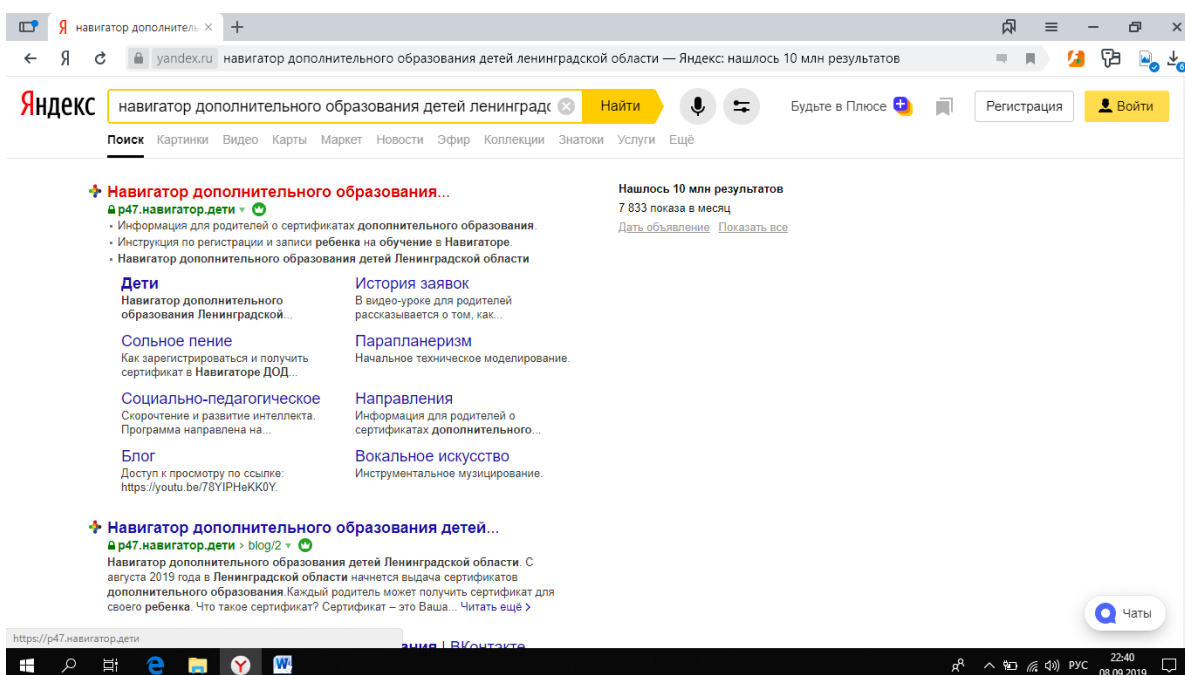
Я навигатор дополнитель ×
+

← Я ↻ yandex.ru навигатор дополнительного образования детей ленинградской области — Яндекс: нашлось 10 млн результатов

Яндекс навигатор дополнительного образования детей ленинградс Найти

Будьте в Плюсе Регистрация Войти

Поиск Картинки Видео Карты Маркет Новости Эфир Коллекции Знатоки Услуги Ещё

Навигатор дополнительного образования...
р47.навигатор.дети
• Информация для родителей о сертификатах дополнительного образования.
• Инструкция по регистрации и записи ребенка на обучение в Навигаторе.
• Навигатор дополнительного образования детей Ленинградской области

Дети
Навигатор дополнительного образования Ленинградской...

История заявок
В видео-уроке для родителей рассказывается о том, как...

Сольное пение
Как зарегистрироваться и получить сертификат в Навигаторе ДОД...

Парапланеризм
Начальное техническое моделирование.

Социально-педагогические
Скорочтение и развитие интеллекта. Программа направлена на...

Направления
Информация для родителей о сертификатах дополнительного...

Блог
Доступ к просмотру по ссылке: https://youtu.be/78YIPHeKK0Y.

Вокальное искусство
Инструментальное музицирование.

Навигатор дополнительного образования детей...
р47.навигатор.дети › blog/2
Навигатор дополнительного образования детей Ленинградской области. С августа 2019 года в Ленинградской области начнется выдача сертификатов дополнительного образования.Каждый родитель может получить сертификат для своего ребенка. Что такое сертификат? Сертификат – это Ваша... Читать ещё ›

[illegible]ния | ВКонтакте

Нашлось 10 млн результатов
7 833 показа в месяц
Дать объявление Показать все

Чаты

https://р47.навигатор.дети

РУС 22:40 08.09.2019